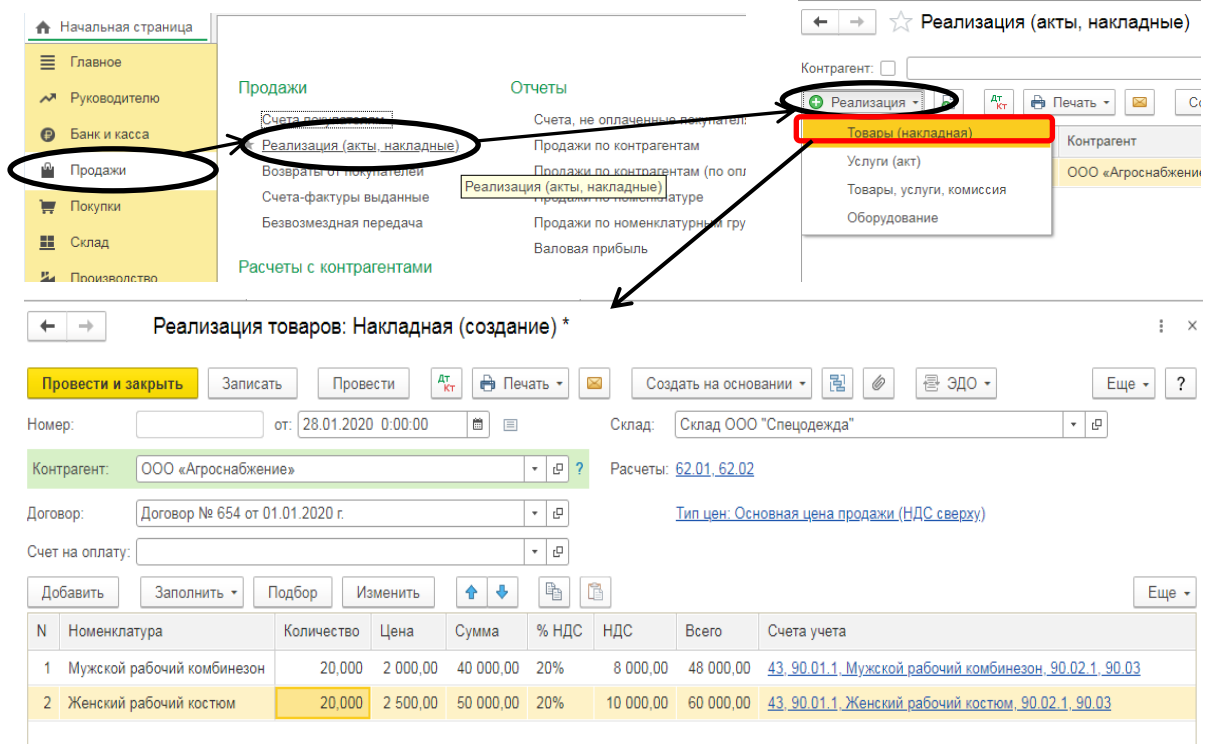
Начальная страница
Главное
Руководителю
Банк и касса
Продажи
Покупки
Склад
Производство

Продажи
Счета покупателям
Реализация (акты, накладные)
Возвраты от покупателей
Счета-фактуры выданные
Безвозмездная передача

Расчеты с контрагентами

Отчеты
Счета, не оплаченные покупател
Продажи по контрагентам
Продажи по контрагентам (по опл
Продажи по номенклатуре
Продажи по номенклатурным гру
Валовая прибыль

Реализация (акты, накладные)

Реализация (акты, накладные)
Контрагент:
Реализация
Печать
Контрагент
Товары (накладная)
Услуги (акт)
Товары, услуги, комиссия
Оборудование
ООО «Агроснабжение»

Реализация товаров: Накладная (создание) *

Провести и закрыть | Записать | Провести | Печать | Создать на основании | ЭДО | Еще | ?

Номер: от: 28.01.2020 0:00:00
Склад: Склад ООО "Спецодежда"
Контрагент: ООО «Агроснабжение» ?
Расчеты: 62.01, 62.02
Договор: Договор № 654 от 01.01.2020 г.
Тип цен: Основная цена продажи (НДС сверху)
Счет на оплату:

Добавить | Заполнить | Подбор | Изменить | Еще

| N | Номенклатура | Количество | Цена | Сумма | % НДС | НДС | Всего | Счета учета |
|---|---|---|---|---|---|---|---|---|
| 1 | Мужской рабочий комбинезон | 20,000 | 2 000,00 | 40 000,00 | 20% | 8 000,00 | 48 000,00 | 43, 90.01.1, Мужской рабочий комбинезон, 90.02.1, 90.03 |
| 2 | Женский рабочий костюм | 20,000 | 2 500,00 | 50 000,00 | 20% | 10 000,00 | 60 000,00 | 43, 90.01.1, Женский рабочий костюм, 90.02.1, 90.03 |